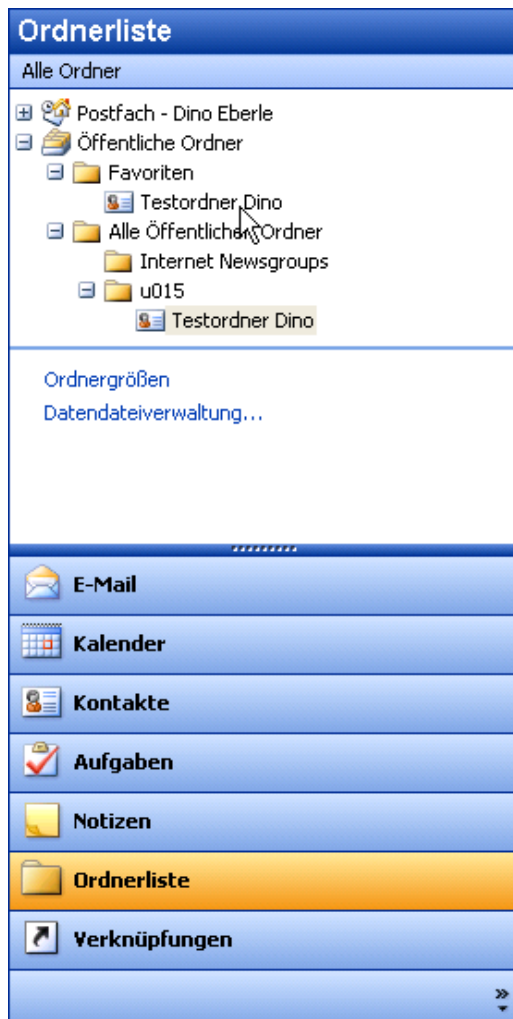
Ordnerliste

Alle Ordner

Postfach - Dino Eberle
Öffentliche Ordner
Favoriten
Testordner Dino
Alle Öffentlichen Ordner
Internet Newsgroups
u015
Testordner Dino

Ordnergrößen
Datendateiverwaltung...

E-Mail
Kalender
Kontakte
Aufgaben
Notizen
Ordnerliste
Verknüpfungen